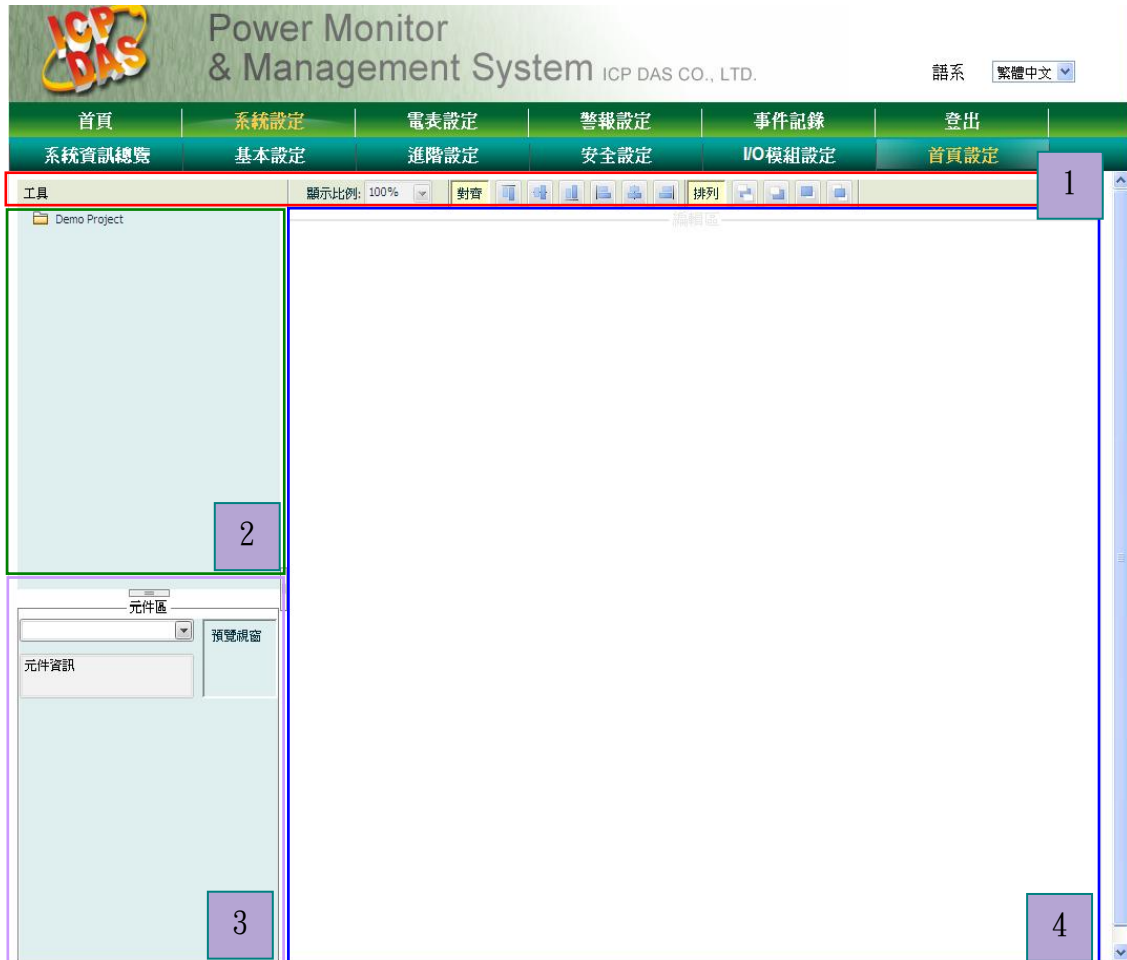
ICP DAS

Power Monitor
& Management System ICP DAS CO., LTD.

語系 繁體中文

首頁 系統設定 電表設定 警報設定 事件記錄 登出

系統資訊總覽 基本設定 進階設定 安全設定 I/O模組設定 首頁設定

工具 顯示比例: 100% 對齊 排列

1

Demo Project

編輯區

2

元件區

預覽視窗

元件資訊

3

4